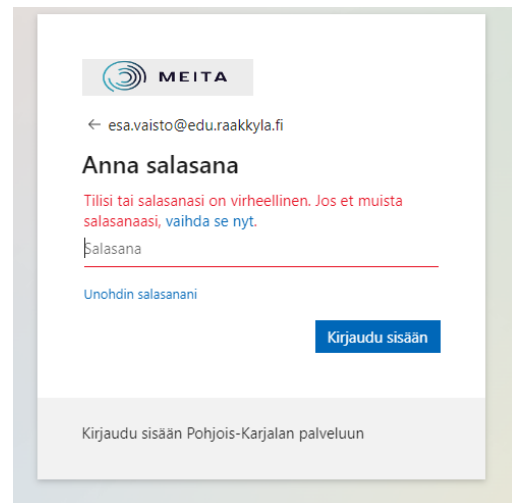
MEITA

← esa.vaisto@edu.raakkyla.fi

Anna salasana

Tilisi tai salasanasi on virheellinen. Jos et muista salasanaasi, vaihda se nyt.

Salasana

Unohdin salasanani

Kirjaudu sisään

Kirjaudu sisään Pohjois-Karjalan palveluun